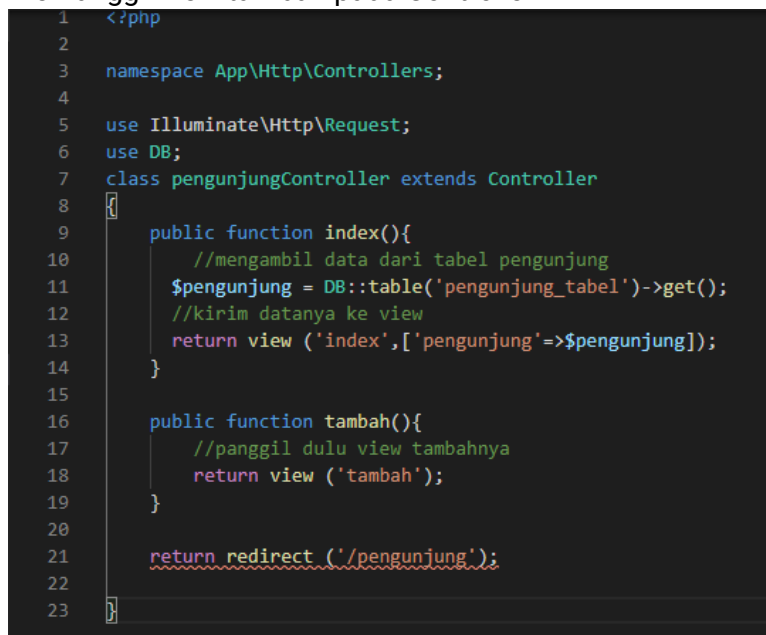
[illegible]

1 <?php
2
3 namespace App\Http\Controllers;
4
5 use Illuminate\Http\Request;
6 use DB;
7 class pengunjungController extends Controller
8 {
9     public function index(){
10         //mengambil data dari tabel pengunjung
11        $pengunjung = DB::table('pengunjung_tabel')->get();
12        //kirim datanya ke view
13        return view ('index',['pengunjung'=>$pengunjung]);
14     }
15
16     public function tambah(){
17         //panggil dulu view tambahnya
18         return view ('tambah');
19     }
20
21     return redirect ('/pengunjung');
22
23 }